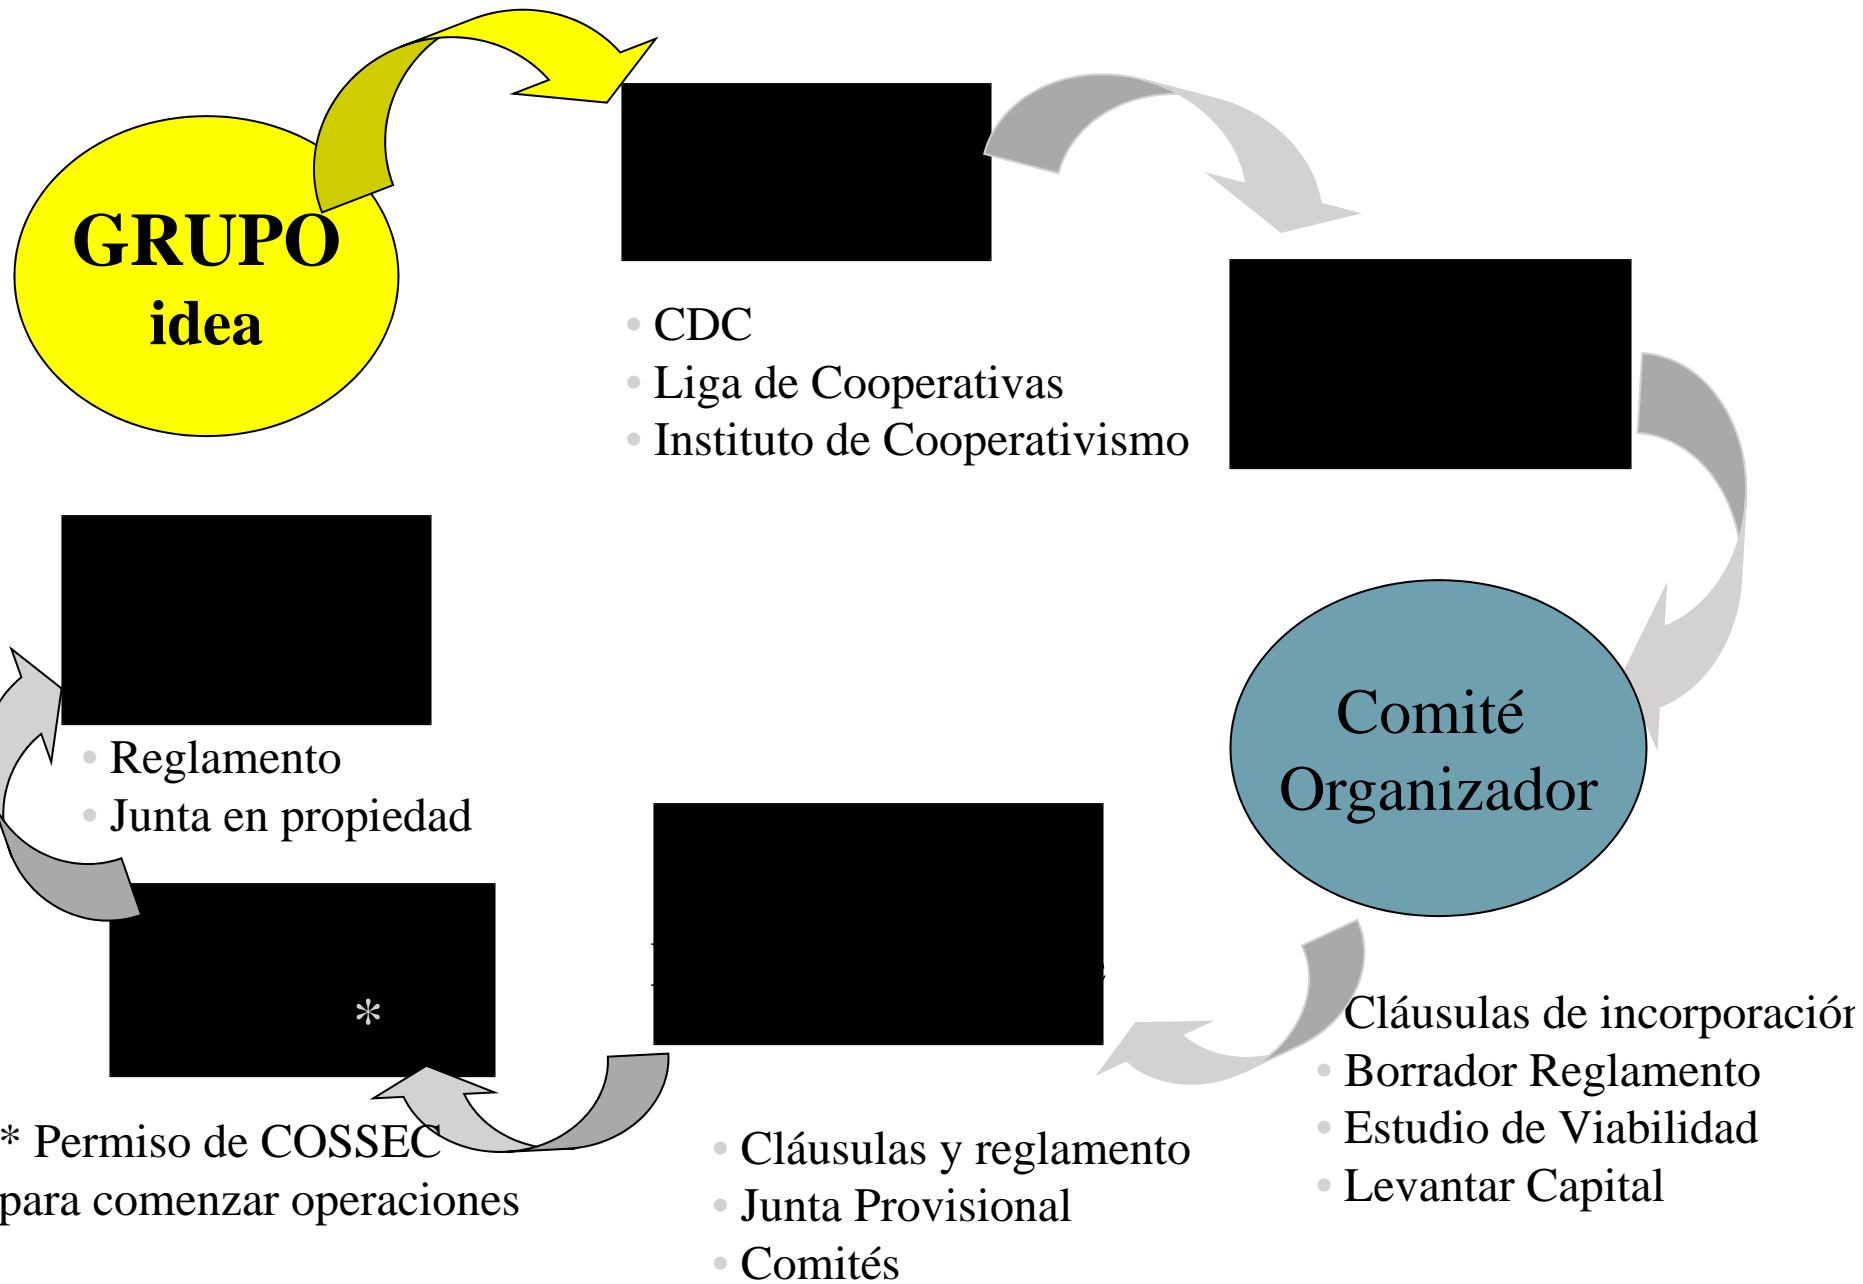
GRUPO
idea

• CDC
• Liga de Cooperativas
• Instituto de Cooperativismo

Comité
Organizador

Cláusulas de incorporación
• Borrador Reglamento
• Estudio de Viabilidad
• Levantar Capital

• Cláusulas y reglamento
• Junta Provisional
• Comités

*

* Permiso de COSSEC
para comenzar operaciones

• Reglamento
• Junta en propiedad